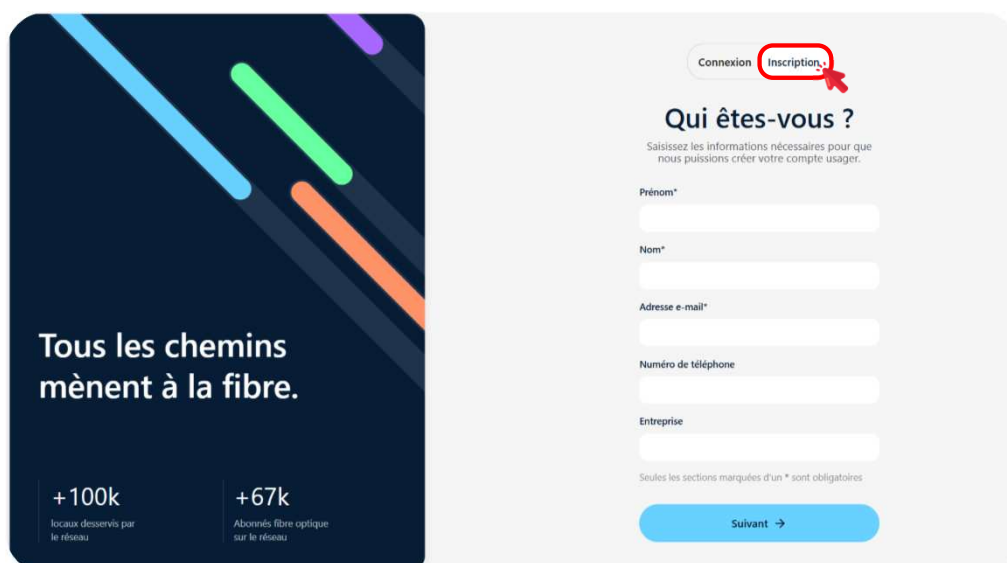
Tous les chemins mènent à la fibre.

+100k
locaux desservis par le réseau

+67k
Abonnés fibre optique sur le réseau

Connexion Inscription

Qui êtes-vous ?

Saisissez les informations nécessaires pour que nous puissions créer votre compte usager.

Prénom*

Nom*

Adresse e-mail*

Numéro de téléphone

Entreprise

Seules les sections marquées d'un * sont obligatoires

Suivant →